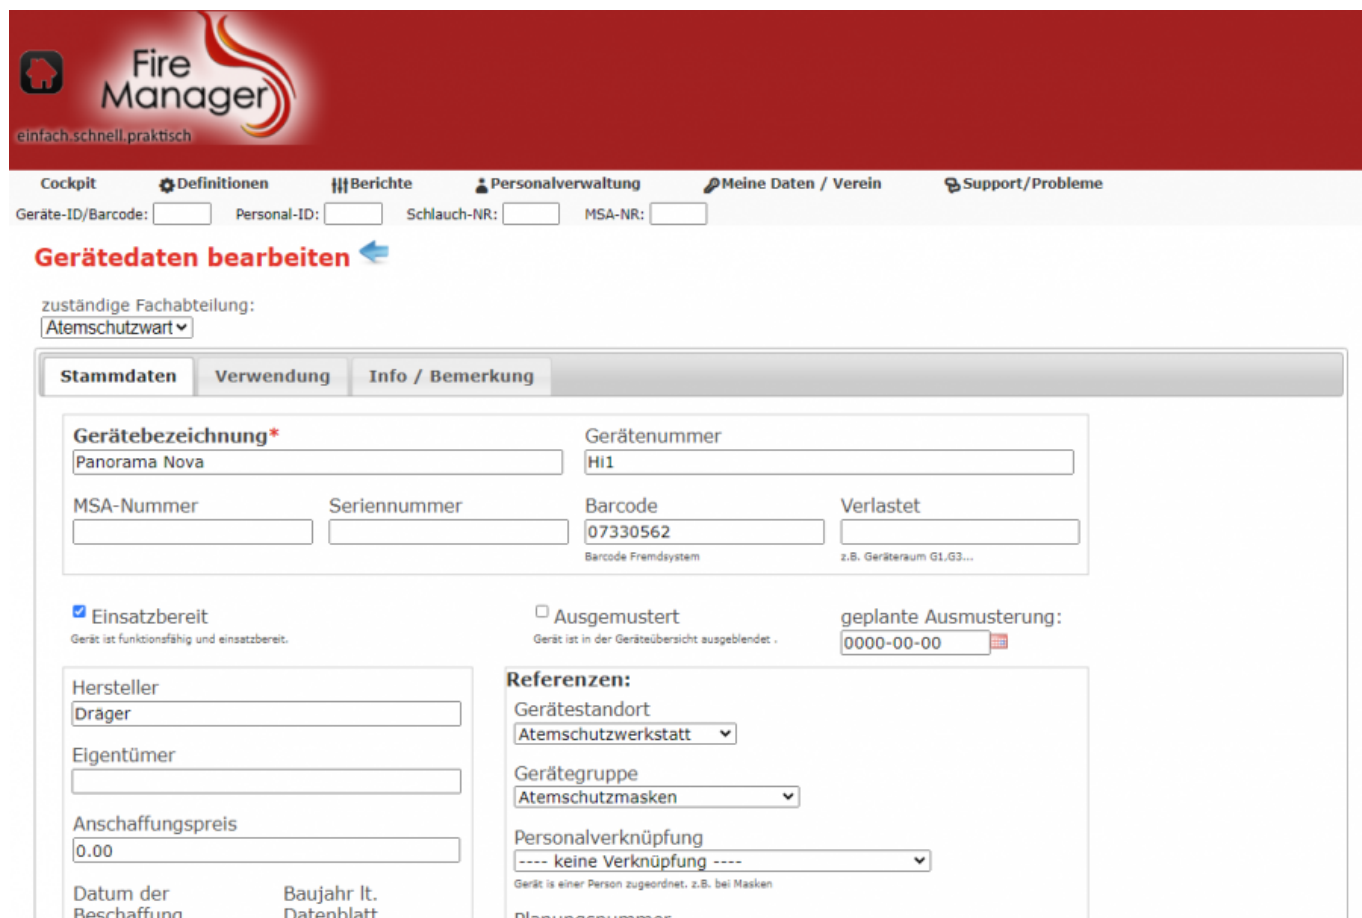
Fire Manager
einfach.schnell.praktisch

Cockpit Definitionen Berichte Personalverwaltung Meine Daten / Verein Support/Probleme

Geräte-ID/Barcode: Personal-ID: Schlauch-NR: MSA-NR:

Gerätedaten bearbeiten

zuständige Fachabteilung:
Atemschutzwart

Stammdaten Verwendung Info / Bemerkung

Gerätebezeichnung*
Panorama Nova

Gerätenummer
Hi1

MSA-Nummer

Seriennummer

Barcode
07330562
Barcode Fremdsystem

Verlastet
z.B. Geräteraum G1,G3...

Einsatzbereit
Gerät ist funktionsfähig und einsatzbereit.

Ausgemustert
Gerät ist in der Geräteübersicht ausgeblendet .

geplante Ausmusterung:
0000-00-00

Hersteller
Dräger

Eigentümer

Anschaffungspreis
0.00

Datum der Beschaffung

Baujahr lt. Datenblatt

Referenzen:
Gerätestandort
Atemschutzwerkstatt

Gerätegruppe
Atemschutzmasken

Personalverknüpfung
---- keine Verknüpfung ----
Gerät is einer Person zugeordnet. z.B. bei Masken

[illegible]